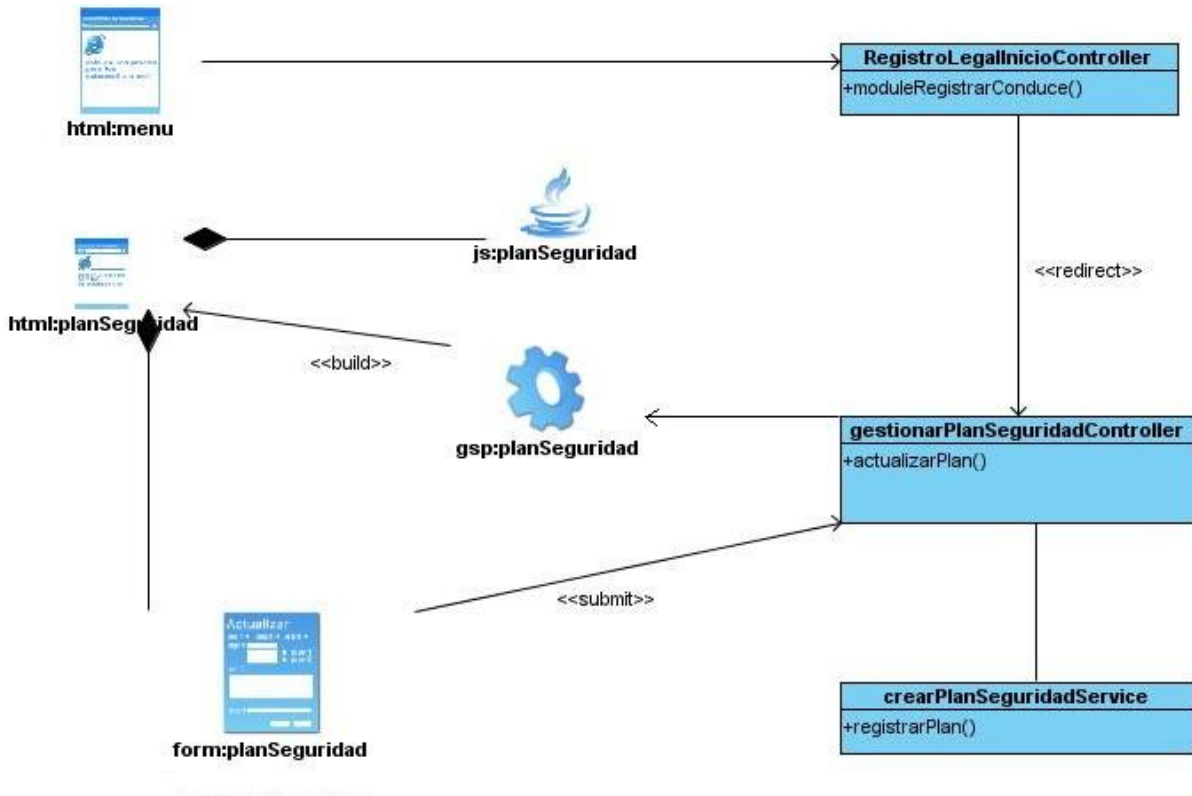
html:menu

RegistroLegalInicioController
+moduleRegistrarConduce()

js:planSeguridad

html:planSeguridad

<<redirect>>

<<build>>

gsp:planSeguridad

gestionarPlanSeguridadController
+actualizarPlan()

<<submit>>

Actualizar

form:planSeguridad

crearPlanSeguridadService
+registrarPlan()